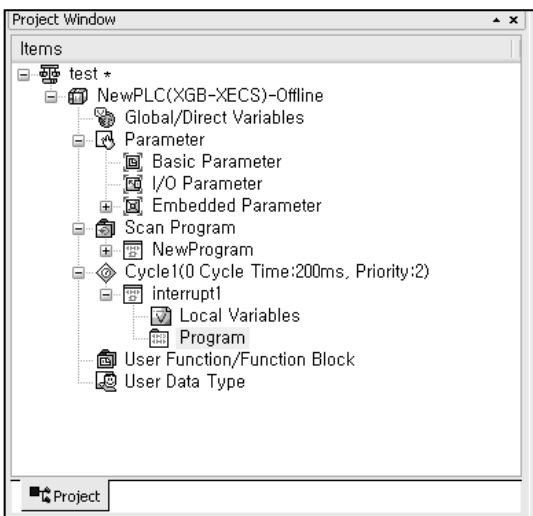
Project Window

Items

test *

NewPLC(XGB-XECS)-Offline

Global/Direct Variables

Parameter

Basic Parameter

I/O Parameter

Embedded Parameter

Scan Program

NewProgram

Cycle1(0 Cycle Time:200ms, Priority:2)

interrupt1

Local Variables

Program

User Function/Function Block

User Data Type

Project